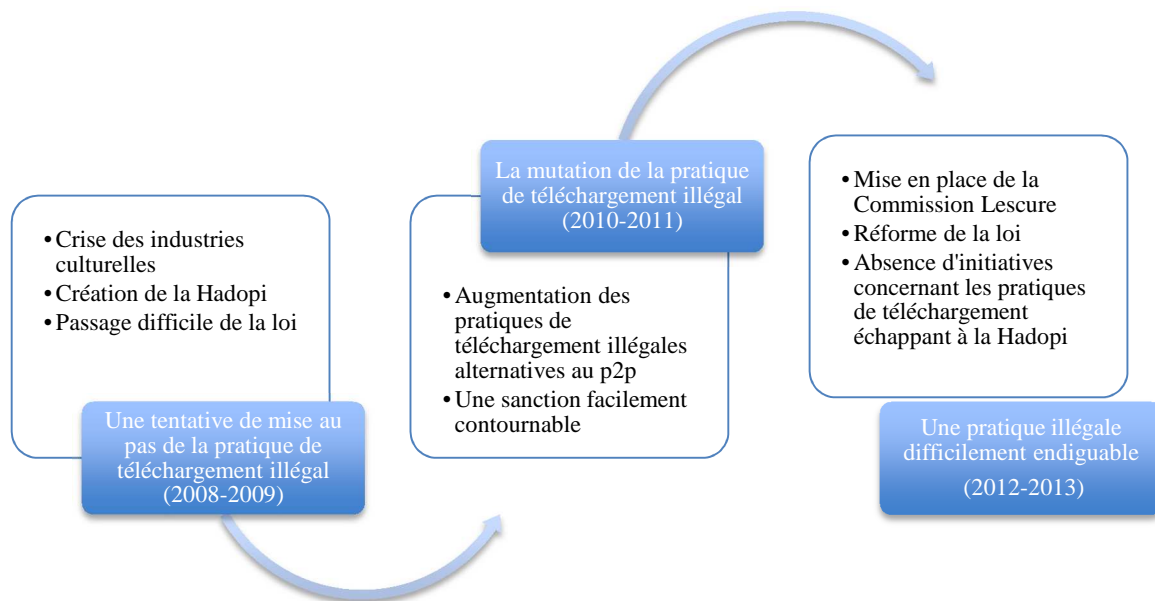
- Crise des industries culturelles
- Création de la Hadopi
- Passage difficile de la loi

Une tentative de mise au pas de la pratique de téléchargement illégal (2008-2009)

La mutation de la pratique de téléchargement illégal (2010-2011)

- Augmentation des pratiques de téléchargement illégales alternatives au p2p
- Une sanction facilement contournable

- Mise en place de la Commission Lescure
- Réforme de la loi
- Absence d'initiatives concernant les pratiques de téléchargement échappant à la Hadopi

Une pratique illégale difficilement endiguable (2012-2013)